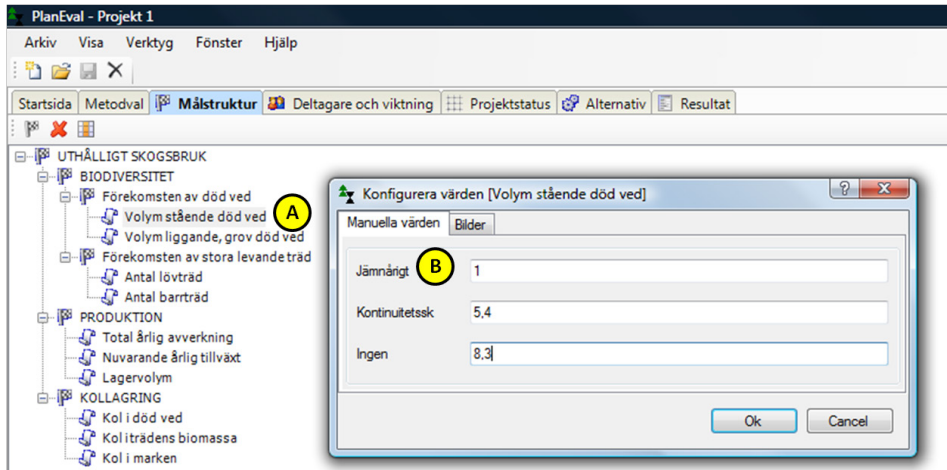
PlanEval - Projekt 1

Arkiv Visa Verktyg Fönster Hjälp

Startsida Metodval Målstruktur Deltagare och viktning Projektstatus Alternativ Resultat

UTHÅLLIGT SKOGSBRUK
BIODIVERSITET
Förekomsten av död ved
Volym stående död ved
A
Volym liggande, grov död ved
Förekomsten av stora levande träd
Antal lövträd
Antal barrträd
PRODUKTION
Total årlig avverkning
Nuvarande årlig tillväxt
Lagervolym
KOLLAGRING
Kol i död ved
Kol i trädens biomassa
Kol i marken

Konfigurera värden [Volym stående död ved]

Manuella värden Bilder

| Jämnårigt | 1 |
|---|---|
| Kontinuitetssk | 5,4 |
| Ingen | 8,3 |

B

Ok Cancel